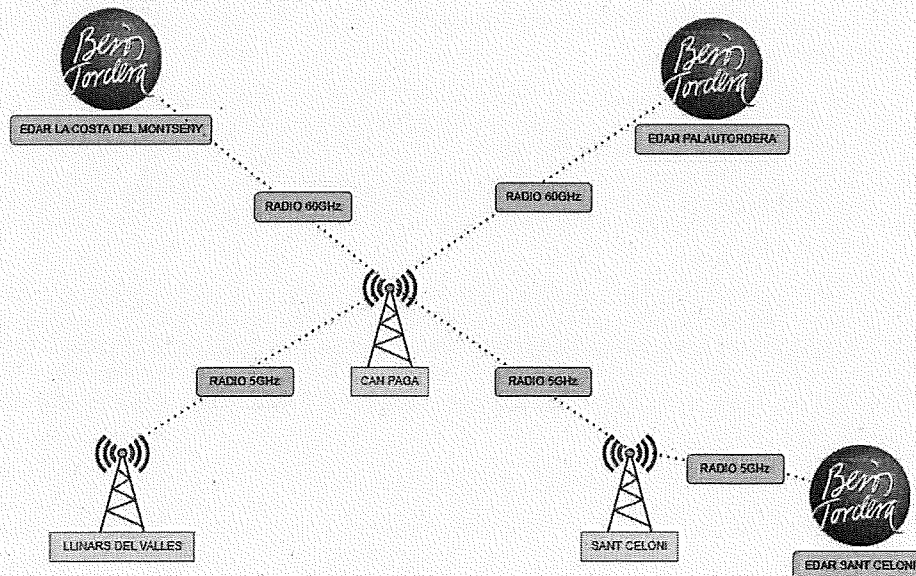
Besòs Tordera

EDAR LA COSTA DEL MONTSENY

Besòs Tordera

EDAR PALAUTORDERA

RADIO 60GHz

RADIO 60GHz

RADIO 5GHz

CAN PAGA

RADIO 5GHz

RADIO 5GHz

Besòs Tordera

LLINARS DEL VALLES

SANT CELONI

EDAR SANT CELONI